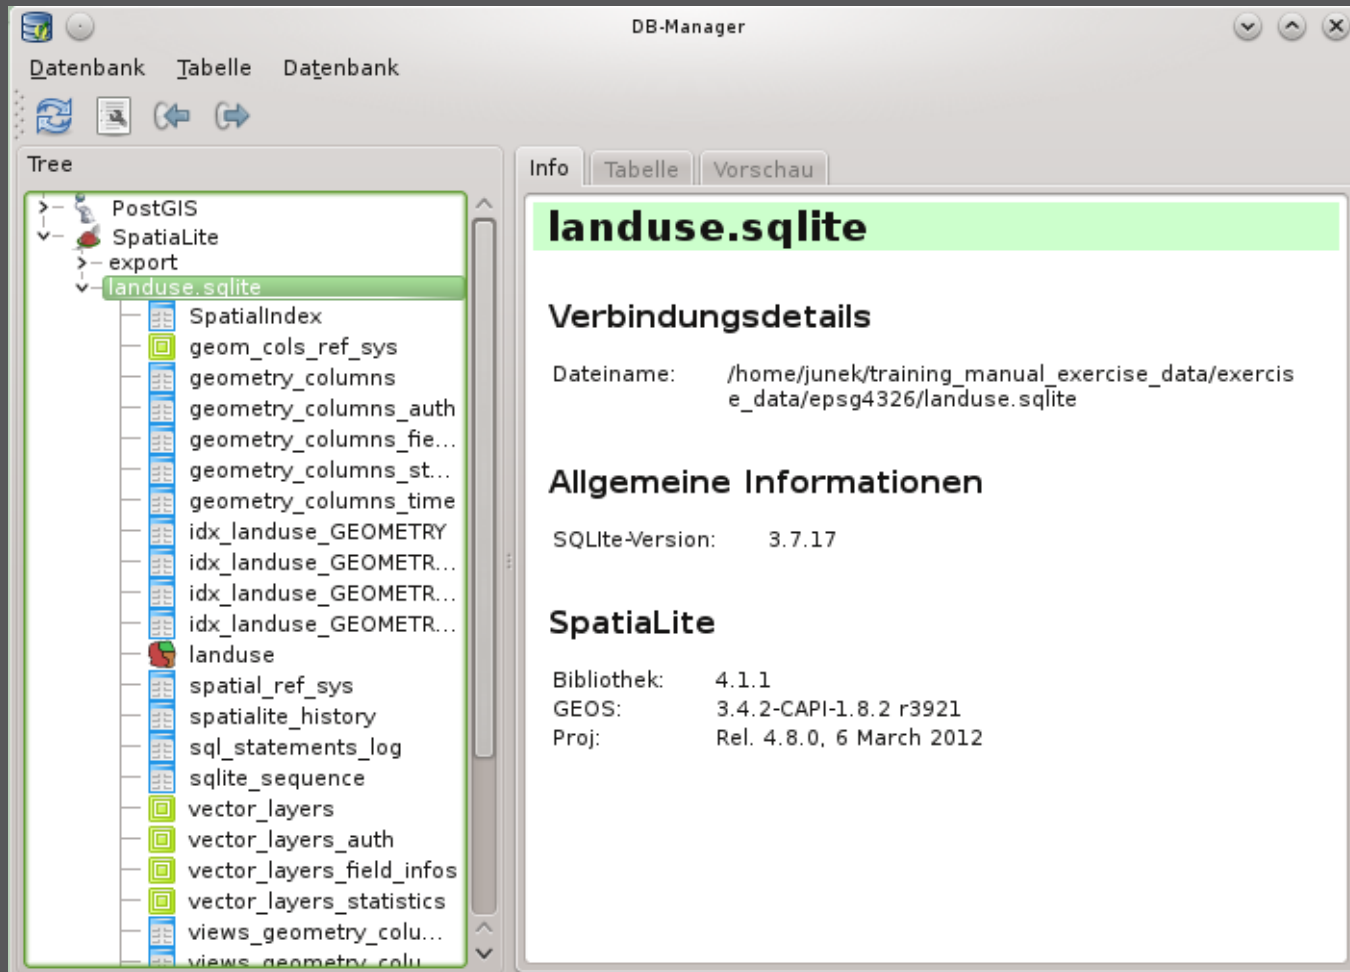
DB-Manager

Datenbank Tabelle Datenbank

Tree

PostGIS
SpatiaLite
export
landuse.sqlite
SpatialIndex
geom_cols_ref_sys
geometry_columns
geometry_columns_auth
geometry_columns_fie...
geometry_columns_st...
geometry_columns_time
idx_landuse_GEOMETRY
idx_landuse_GEOMETR...
idx_landuse_GEOMETR...
idx_landuse_GEOMETR...
landuse
spatial_ref_sys
spatialite_history
sql_statements_log
sqlite_sequence
vector_layers
vector_layers_auth
vector_layers_field_infos
vector_layers_statistics
views_geometry_colu...
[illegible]

Info Tabelle Vorschau

landuse.sqlite

Verbindungsdetails

Dateiname: /home/junek/training_manual_exercise_data/exercise_data/epsg4326/landuse.sqlite

Allgemeine Informationen

SQLIte-Version: 3.7.17

SpatiaLite

Bibliothek: 4.1.1
GEOS: 3.4.2-CAPI-1.8.2 r3921
Proj: Rel. 4.8.0, 6 March 2012